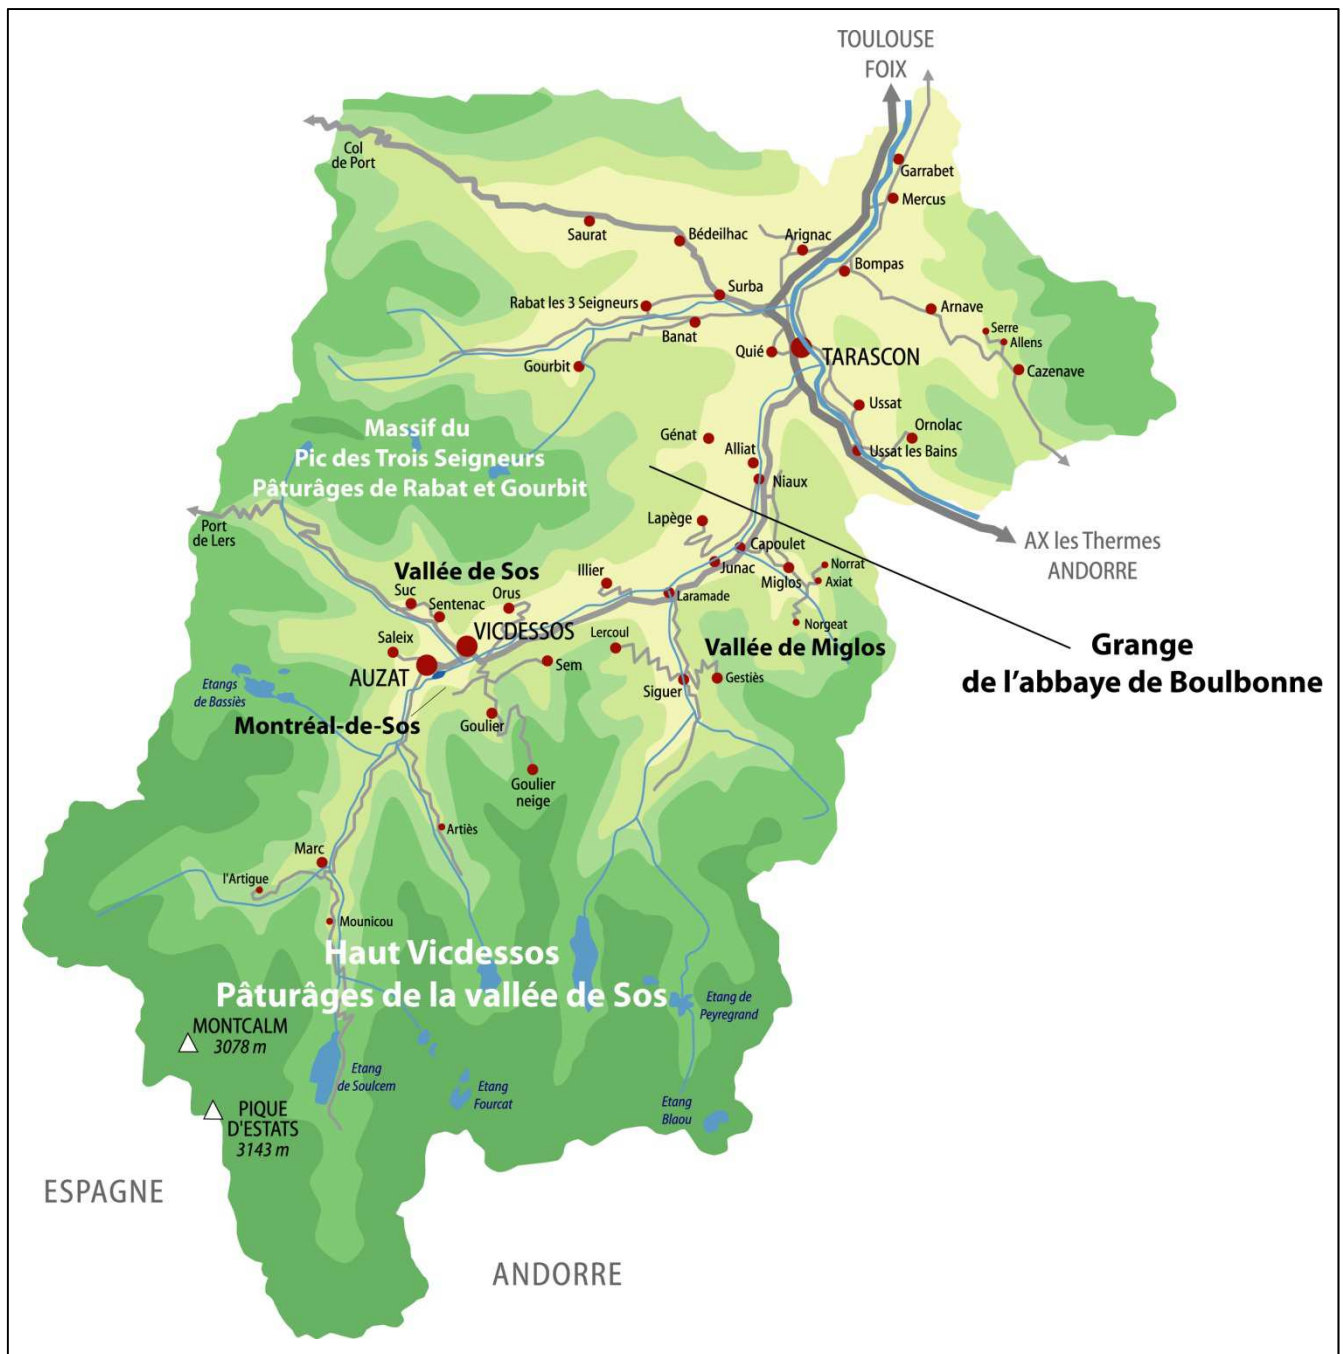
TOULOUSE
FOIX

Col de Port

Garrabet
Mercus
Saurat
Bédeilhac
Arignac
Bompas
Surba
Rabat les 3 Seigneurs
Arnave
Serre
Allens
Banat
Quié
TARASCON
Cazenave
Gourbit
Ussat
Ornolac
Ussat les Bains

Massif du
Pic des Trois Seigneurs
Pâturâges de Rabat et Gourbit

Génat
Alliat
Niaux

Port de Lers

Lapège
Capoulet
Junac
Norrat
Axiat
Miglos
Illier
Laramade

AX les Thermes
ANDORRE

Vallée de Sos
Suc
Sentenac
Orus
VICDESSOS
Lercoul
Norgeat
Vallée de Miglos
Saleix
Sem
Gestiès
Siguer

Grange
de l'abbaye de Boulbonne

AUZAT
Etangs de Bassiès
Montréal-de-Sos
Goulier
Goulier neige
Artiès
Marc
l'Artigue
Mounicou

Haut Vicdessos
Pâturâges de la vallée de Sos

Etang de Peyregrand
MONTCALM
3078 m
Etang de Soulcem
Etang Fourcat
Etang Blaou
PIQUE D'ESTATS
3143 m

ESPAGNE
ANDORRE